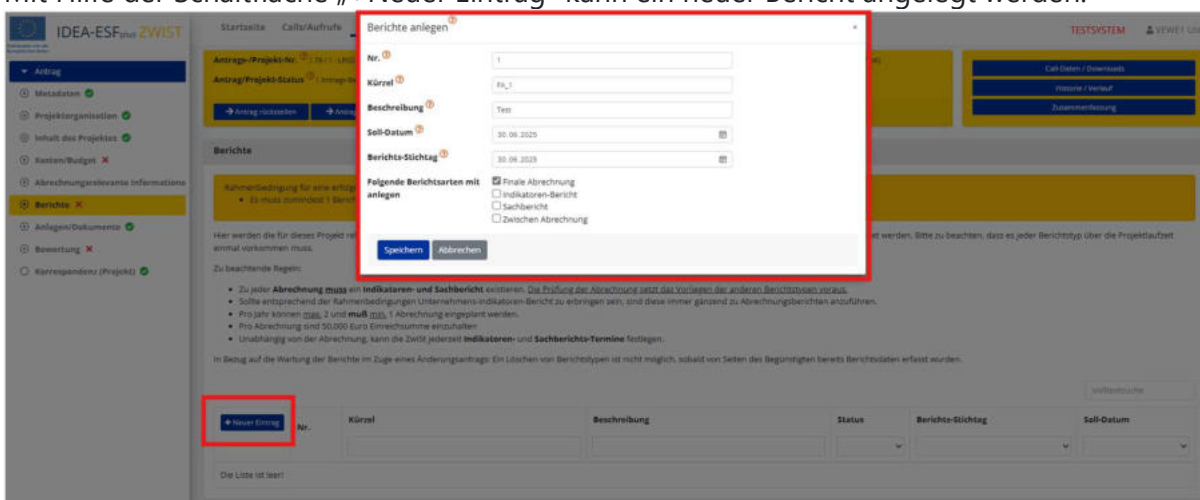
Mit Hilfe der Schaltfläche „+ Neuer Eintrag" kann ein neuer Bericht angelegt werden.

IDEA-ESFplus ZWIST

Startseite Calls/Aufrufe

TESTSYSTEM VEWE1 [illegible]

Antrag

Metadaten

Projektorganisation

Inhalt des Projektes

Kosten/Budget ✕

Abrechnungsrelevante Informationen

Berichte ✕

Anlagen/Dokumente

Bewertung ✕

Korrespondenz (Projekt)

Antrags-/Projekt-Nr.

Antrag/Projekt-Status

→ Antrag rückstellen

Call-Daten / Downloads

Historie / Verlauf

Zusammenfassung

Berichte

Rahmenbedingung für eine erfolg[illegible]
• Es muss zumindest 1 Bericht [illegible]

Hier werden die für dieses Projekt re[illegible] werden. Bitte zu beachten, dass es jeder Berichtstyp über die Projektlaufzeit einmal vorkommen muss.

Zu beachtende Regeln:

• Zu jeder Abrechnung muss ein Indikatoren- und Sachbericht existieren. Die Prüfung der Abrechnung setzt das Vorliegen der anderen Berichtstypen voraus.
• Sollte entsprechend der Rahmenbedingungen Unternehmens-Indikatoren-Bericht zu erbringen sein, sind diese immer gänzend zu Abrechnungsberichten anzuführen.
• Pro Jahr können max. 2 und muß min. 1 Abrechnung eingeplant werden.
• Pro Abrechnung sind 50.000 Euro Einreichsumme einzuhalten
• Unabhängig von der Abrechnung, kann die ZWIST jederzeit Indikatoren- und Sachberichts-Termine festlegen.

In Bezug auf die Wartung der Berichte im Zuge eines Änderungsantrags: Ein Löschen von Berichtstypen ist nicht möglich, sobald von Seiten des Begünstigten bereits Berichtsdaten erfasst wurden.

Volltextsuche

+ Neuer Eintrag

| Nr. | Kürzel | Beschreibung | Status | Berichts-Stichtag | Soll-Datum |
|---|---|---|---|---|---|

Die Liste ist leer!

Berichte anlegen

Nr. 1

Kürzel Fit_1

Beschreibung Test

Soll-Datum 30.06.2025

Berichts-Stichtag 30.06.2025

Folgende Berichtsarten mit anlegen
☑ Finale Abrechnung
☐ Indikatoren-Bericht
☐ Sachbericht
☐ Zwischen Abrechnung

Speichern Abbrechen